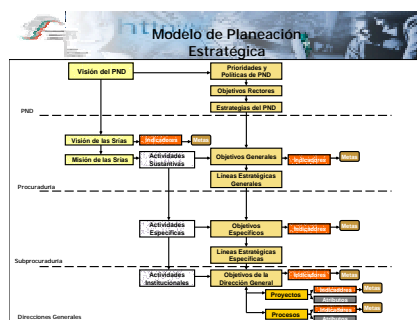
Modelo de Planeación Estratégica

Visión del PND

Prioridades y Políticas de PND

Objetivos Rectores

Estrategias del PND

PND

Visión de las Srías

Indicadores

Metas

Misión de las Srías

Actividades Sustantivas

Objetivos Generales

Indicadores

Metas

Líneas Estratégicas Generales

Procuraduría

Actividades Específicas

Objetivos Específicos

Indicadores

Metas

Líneas Estratégicas Específicas

Subprocuraduría

Actividades Institucionales

Objetivos de la Dirección General

Indicadores

Metas

Proyectos

Atributos

Indicadores

Metas

Procesos

Atributos

Direcciones Generales